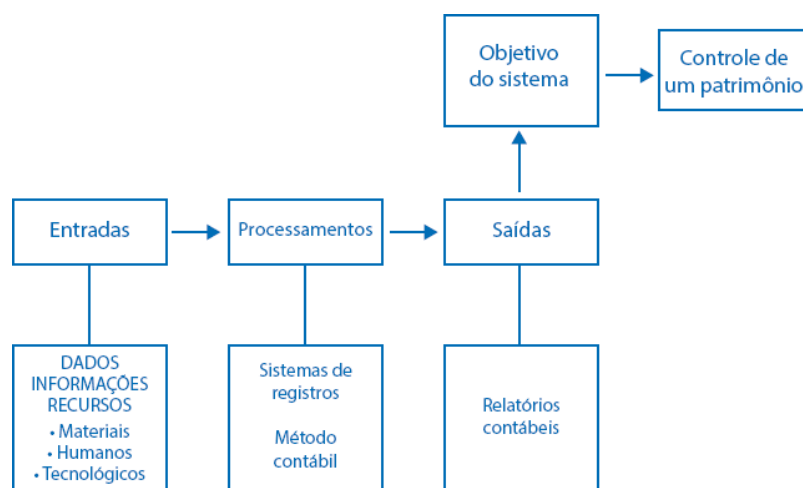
Objetivo do sistema

Controle de um patrimônio

Entradas

Processamentos

Saídas

DADOS
INFORMAÇÕES
RECURSOS
• Materiais
• Humanos
• Tecnológicos

Sistemas de registros

Método contábil

Relatórios contábeis